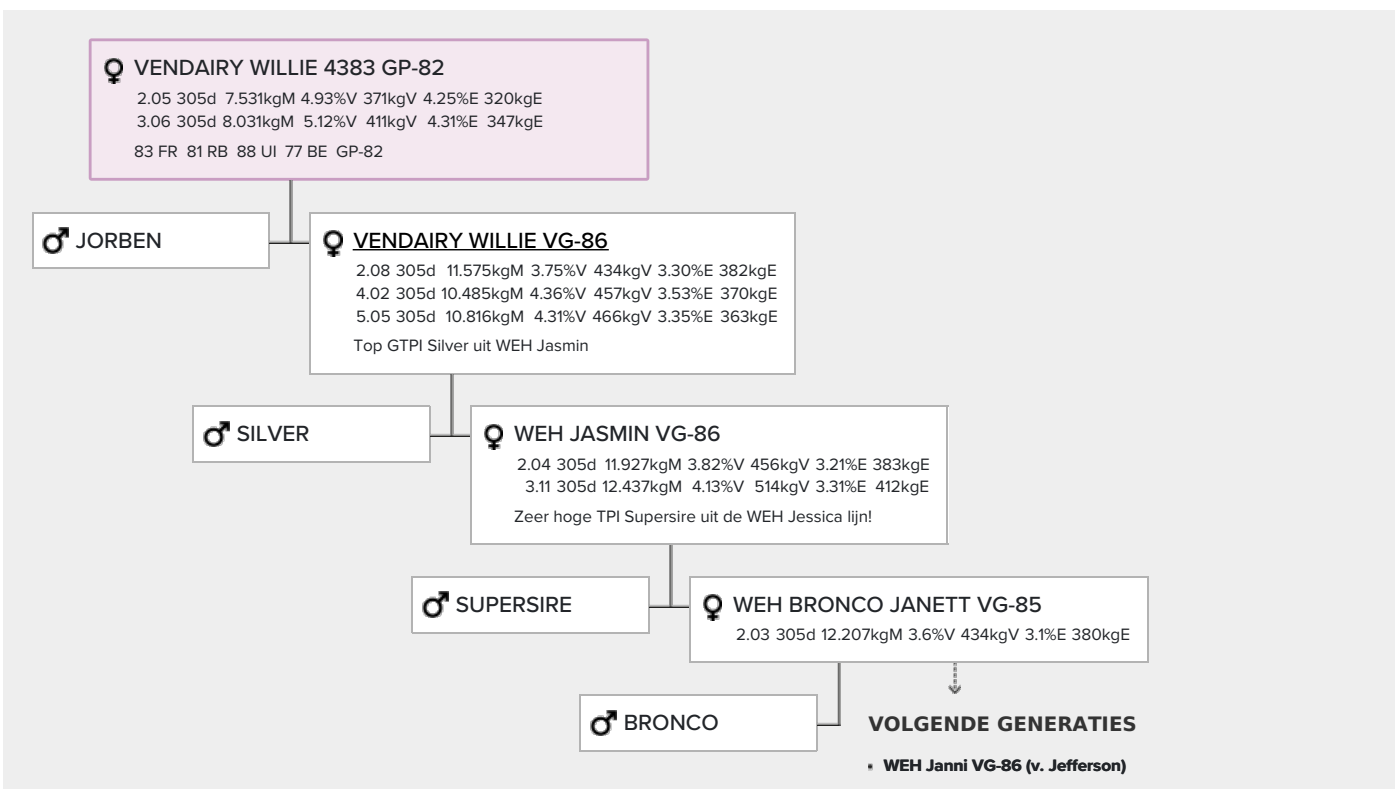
♀ VENDAIRY WILLIE 4383 GP-82
2.05 305d 7.531kgM 4.93%V 371kgV 4.25%E 320kgE
3.06 305d 8.031kgM 5.12%V 411kgV 4.31%E 347kgE
83 FR 81 RB 88 UI 77 BE GP-82

♂ JORBEN

♀ VENDAIRY WILLIE VG-86
2.08 305d 11.575kgM 3.75%V 434kgV 3.30%E 382kgE
4.02 305d 10.485kgM 4.36%V 457kgV 3.53%E 370kgE
5.05 305d 10.816kgM 4.31%V 466kgV 3.35%E 363kgE
Top GTPI Silver uit WEH Jasmin

♂ SILVER

♀ WEH JASMIN VG-86
2.04 305d 11.927kgM 3.82%V 456kgV 3.21%E 383kgE
3.11 305d 12.437kgM 4.13%V 514kgV 3.31%E 412kgE
Zeer hoge TPI Supersire uit de WEH Jessica lijn!

♂ SUPERSIRE

♀ WEH BRONCO JANETT VG-85
2.03 305d 12.207kgM 3.6%V 434kgV 3.1%E 380kgE

♂ BRONCO

VOLGENDE GENERATIES

- WEH Janni VG-86 (v. Jefferson)